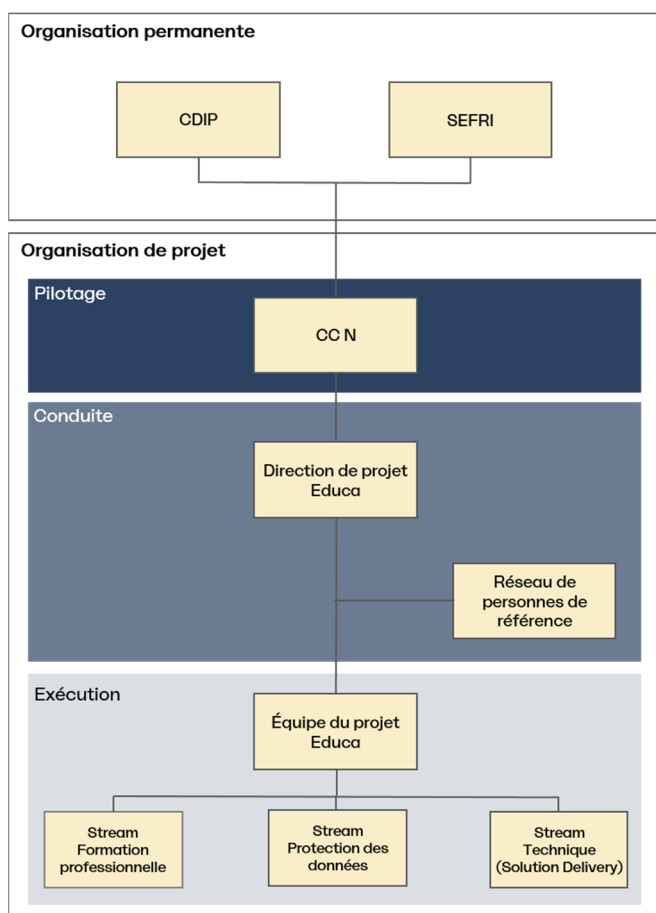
Organisation permanente

CDIP

SEFRI

Organisation de projet

Pilotage

CC N

Conduite

Direction de projet Educa

Réseau de personnes de référence

Exécution

Équipe du projet Educa

Stream Formation professionnelle

Stream Protection des données

Stream Technique (Solution Delivery)